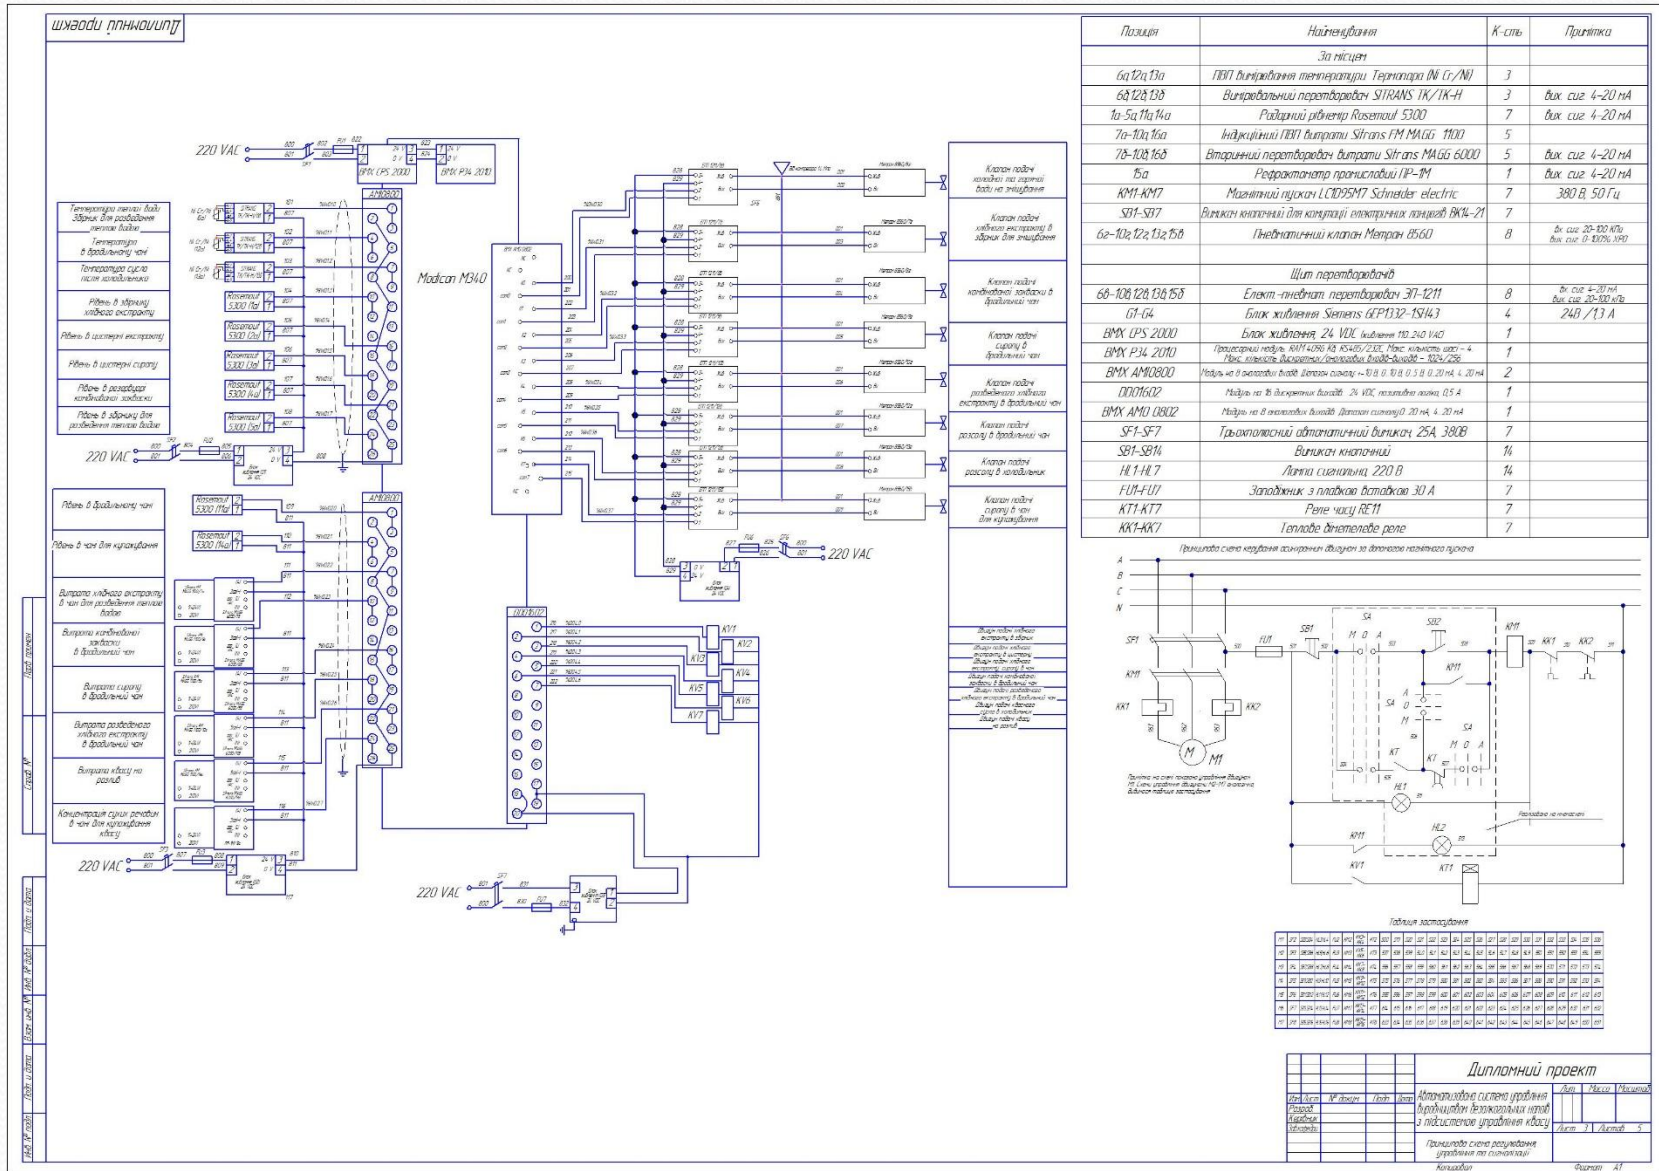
Дипломний проект

| Позиція | Найменування | К-сть | Примітка |
|---|---|---|---|
| | За місцем | | |
| 6а,12а,13а | ПВП вимірювання температури Термопара (Ni Cr/Ni) | 3 | |
| 6б,12б,13б | Вимірювальний перетворювач SITRANS TK/TK-H | 3 | вих. сиг. 4-20 мА |
| 1а-5а,11а,14а | Радарний рівнемір Rosemount 5300 | 7 | вих. сиг. 4-20 мА |
| 7а-10а,16а | Індукційний ПВП витрати Sitrans FM MAGG 1100 | 5 | |
| 7б-10б,16б | Вторинний перетворювач витрати Sitrans MAGG 6000 | 5 | вих. сиг. 4-20 мА |
| 15а | Рефрактометр промисловий ПР-1М | 1 | вих. сиг. 4-20 мА |
| KM1-KM7 | Магнітний пускач LC1D95M7 Schneider electric | 7 | 380 В, 50 Гц |
| SB1-SB7 | Вимикач кнопочний для комутації електричних ланцюгів ВК14-21 | 7 | |
| 6г-10г,12г,13г,15в | Пневматичний клапан Метран 8560 | 8 | вх. сиг. 20-100 КПа вих. сиг. 0-100% ХРО |
| | Щит перетворювачів | | |
| 6в-10в,12в,13в,15б | Елект.-пневмат. перетворювач ЭП-1211 | 8 | вх. сиг. 4-20 мА вих. сиг. 20-100 кПа |
| G1-G4 | Блок живлення Siemens 6EP1332-1SH43 | 4 | 24В / 1,3 А |
| BMX CPS 2000 | Блок живлення, 24 VDC (живлення 110..240 VAC) | | |
| BMX P34 2010 | Процесорний модуль. RAM 4096 Кб, RS485/232C. Макс. кількість шасі - 4. Макс. кількість дискретних/аналогових входів-виходів - 1024/256 | 1 | |
| BMX AMI0800 | Модуль на 8 аналогових входів. Діапазон сигналу +-10 В, 0..10 В, 0..5 В, 0..20 мА, 4..20 мА | 2 | |
| DDO1602 | Модуль на 16 дискретних виходів 24 VDC, позитивна логіка, 0,5 А | 1 | |
| BMX AMO 0802 | Модуль на 8 аналогових виходів. Діапазон сигналу 0..20 мА, 4..20 мА | 1 | |
| SF1-SF7 | Трьохполюсний автоматичний вимикач, 25А, 380В | 7 | |
| SB1-SB14 | Вимикач кнопочний | 14 | |
| HL1-HL7 | Лампа сигнальна, 220 В | 14 | |
| FU1-FU7 | Запобіжник з плавкою вставкою 30 А | 7 | |
| KT1-KT7 | Реле часу RE11 | 7 | |
| KK1-KK7 | Теплове біметалеве реле | 7 | |

220 VAC
BMX CPS 2000
BMX P34 2010
AMI0800
Modicon M340
Температура теплої води Збірник для розведення теплою водою
Температура в бродильному чані
Температура сусла після холодильника
Рівень в збірнику хлібного екстракту
Рівень в цистерні екстракту
Рівень в цистерні сиропу
Рівень в резервуарі конденсованої закваски
Рівень в збірнику для розведення теплою водою
Rosemount 5300 (1а) (2а) (3а) (4а) (5а)
Рівень в бродильному чані
Рівень в чані для купажування
Rosemount 5300 (11а) (14а)
Витрата хлібного екстракту в чан для розведення теплою водою
Витрата конденсованої закваски в бродильний чан
Витрата сиропу в бродильний чан
Витрата розведеного хлібного екстракту в бродильний чан
Витрата квасу на розлив
Концентрація сухих речовин в чані для купажування квасу
DDO1602
KV1 KV2 KV3 KV4 KV5 KV6 KV7
Клапан подачі холодної та гарячої води на знищування
Клапан подачі хлібного екстракту в збірник для знищування
Клапан подачі конденсованої закваски в бродильний чан
Клапан подачі сиропу в бродильний чан
Клапан подачі розведеного хлібного екстракту в бродильний чан
Клапан подачі розсолу в бродильний чан
Клапан подачі розсолу в холодильник
Клапан подачі сиропу в чан для купажування
Принципова схема керування асинхронним двигуном за допомогою магнітного пускача
A B C N
SF1 FU1 SB1 SB2 SA KM1 KK1 KK2 M1 KT HL1 HL2 KV1 KT1
М О А
Таблиця застосування
Дипломний проект
Зм. Лист № докум. Підп. Дата
Розроб. Керівник Н.контр.
Автоматизована система управління виробництвом безалкогольних напоїв з підсистемою управління квасу
Принципова схема регулювання, управління та сигналізації
Літ. Маса Масштаб
Аркуш 3 Аркушів 5
Копіював Формат A1
Перв. примін.
Справ. №
Підп. і дата
Взам. інв. № Інв. № дубл.
Інв. № подл.